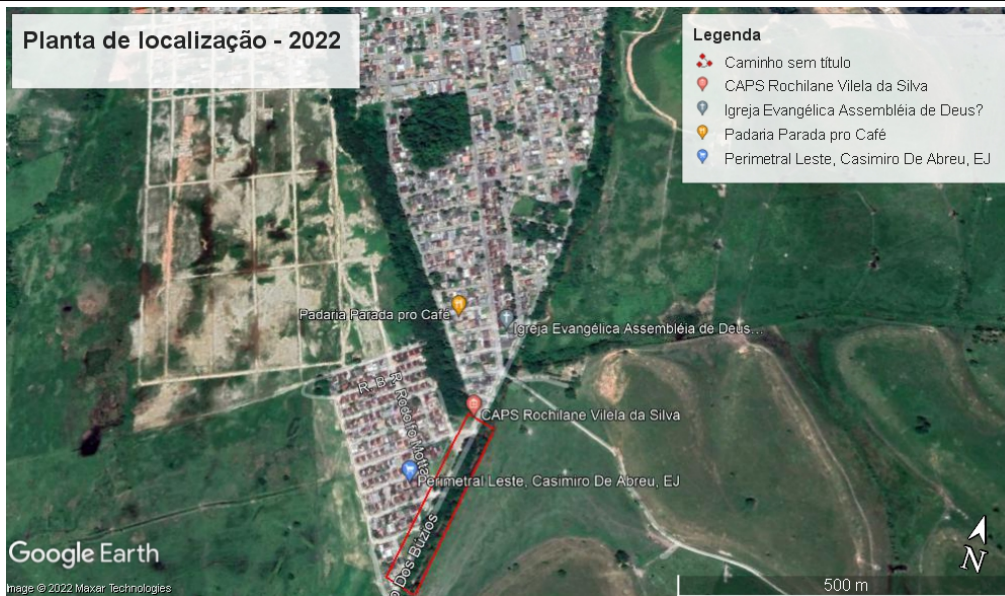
Planta de localização - 2022

Legenda
Caminho sem título
CAPS Rochilane Vilela da Silva
Igreja Evangélica Assembléia de Deus?
Padaria Parada pro Café
Perimetral Leste, Casimiro De Abreu, EJ

Padaria Parada pro Café
Igreja Evangélica Assembléia de Deus...
R. B
R. Rosito Motta
CAPS Rochilane Vilela da Silva
Perimetral Leste, Casimiro De Abreu, EJ
Dos Búzios

Google Earth
Image © 2022 Maxar Technologies
500 m
N